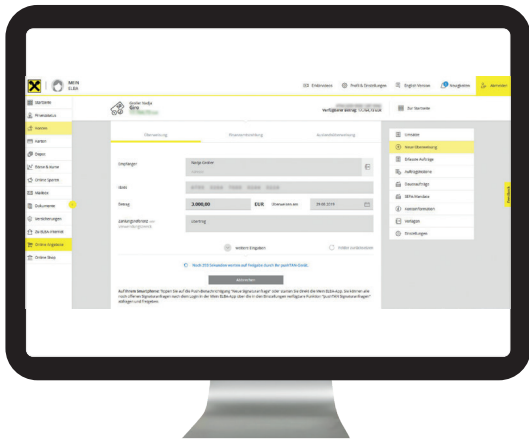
MEIN ELBA

Einblendungen   Profil & Einstellungen   English Version   Abmelden

Startseite
Finanzstatus
Konten
Karten
Depots
Sparen
Online Sparen
Mailbox
Dokumente
Versicherungen
Online Angebote
Online Shop

Giro
verfügbarer Betrag: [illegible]

Zur Startseite

Überweisung   Eilüberweisung   Auslandsüberweisung

Empfänger
IBAN
Betrag   2.000,00   EUR   Überweisen am   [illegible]
Zahlungsreferenz
Urlaub

weitere Eingaben   Vorlage speichern

Abschließen

Umsätze
Neue Überweisung
Erfasste Aufträge
Auftragsliste
Daueraufträge
SEPA-Mandate
Kontoinformationen
Vorlagen
Einstellungen

Feedback